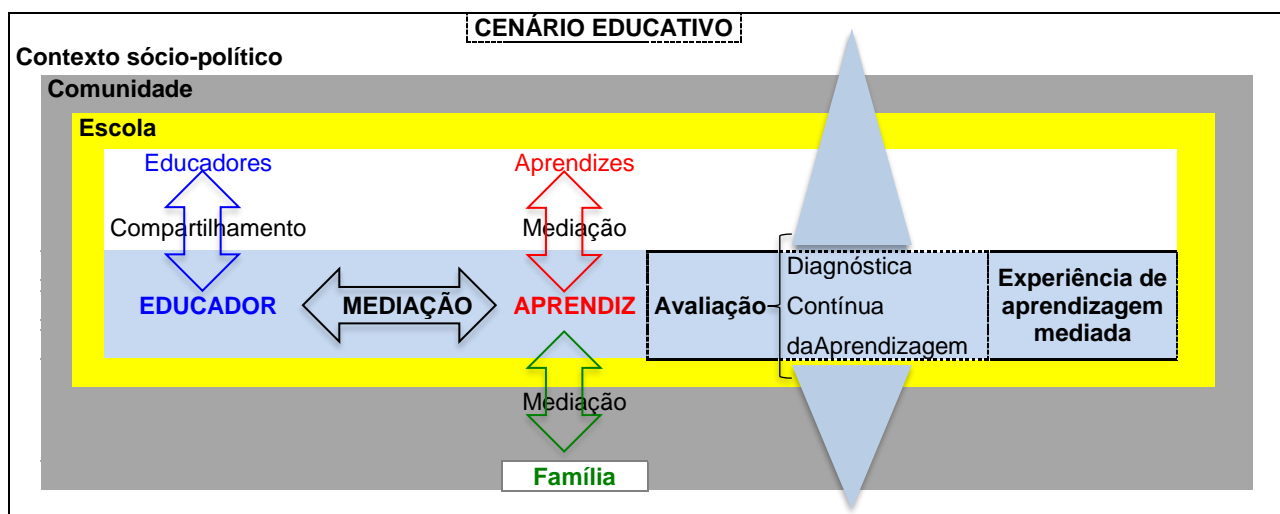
CENÁRIO EDUCATIVO

Contexto sócio-político

Comunidade

Escola

Educadores

Compartilhamento

Aprendizes

Mediação

EDUCADOR

MEDIAÇÃO

APRENDIZ

Avaliação

Diagnóstica

Contínua

daAprendizagem

Experiência de aprendizagem mediada

Mediação

Família